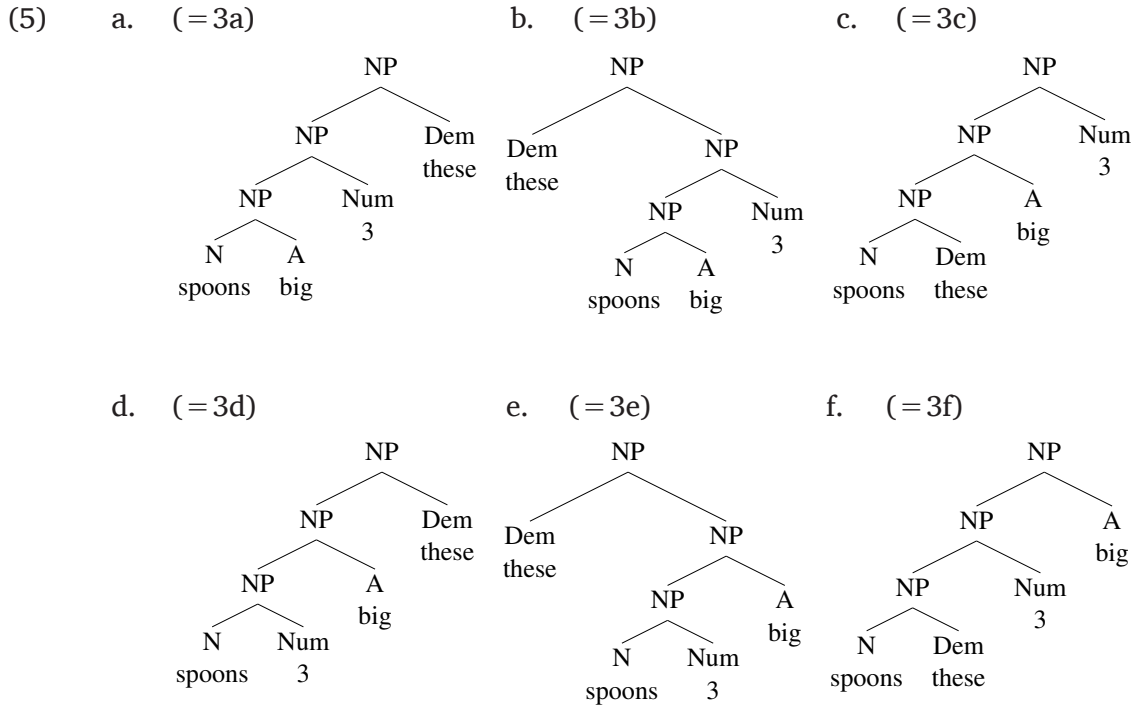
(5) a. (=3a)

NP
NP Dem
these
NP Num
3
N A
spoons big

b. (=3b)

NP
Dem NP
these
NP Num
3
N A
spoons big

c. (=3c)

NP
NP Num
3
NP A
big
N Dem
spoons these

d. (=3d)

NP
NP Dem
these
NP A
big
N Num
spoons 3

e. (=3e)

NP
Dem NP
these
NP A
big
N Num
spoons 3

f. (=3f)

NP
NP A
big
NP Num
3
N Dem
spoons these